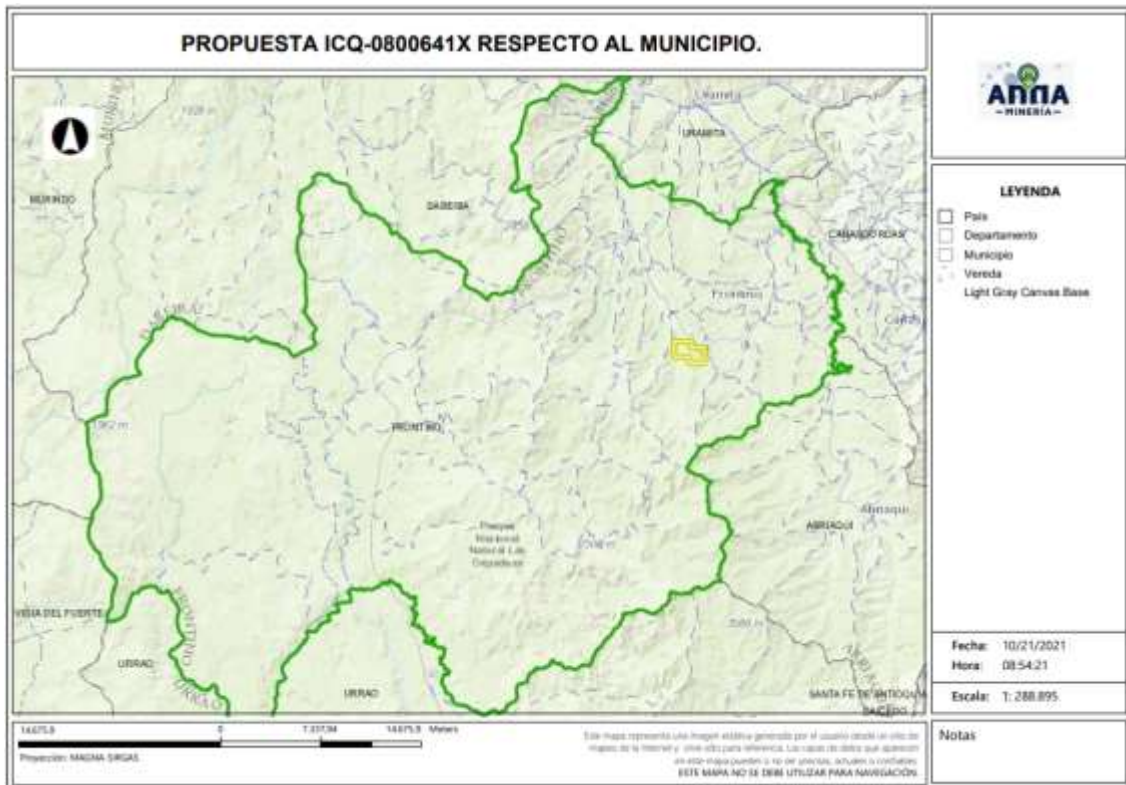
PROPUESTA ICQ-0800641X RESPECTO AL MUNICIPIO.

ANNA
-MINERÍA-

LEYENDA
País
Departamento
Municipio
Vereda
Light Gray Canvas Base

MURINDO
DABEIBA
URAMITA
CAÑASGORDAS
Frontino
FRONTINO
Parque Nacional Natural Las Orquídeas
ABRIAQUÍ
Abriaquí
VIGIA DEL FUERTE
URRAO
URRAO
SANTA FE DE ANTIOQUIA

Fecha: 10/21/2021
Hora: 08:54:21

Escala: 1: 288.895

14475,9 0 7.237,94 14475,9 Meters
Proyección: MAGNA SIRGAS

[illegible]
ESTE MAPA NO SE DEBE UTILIZAR PARA NAVEGACIÓN.

Notas